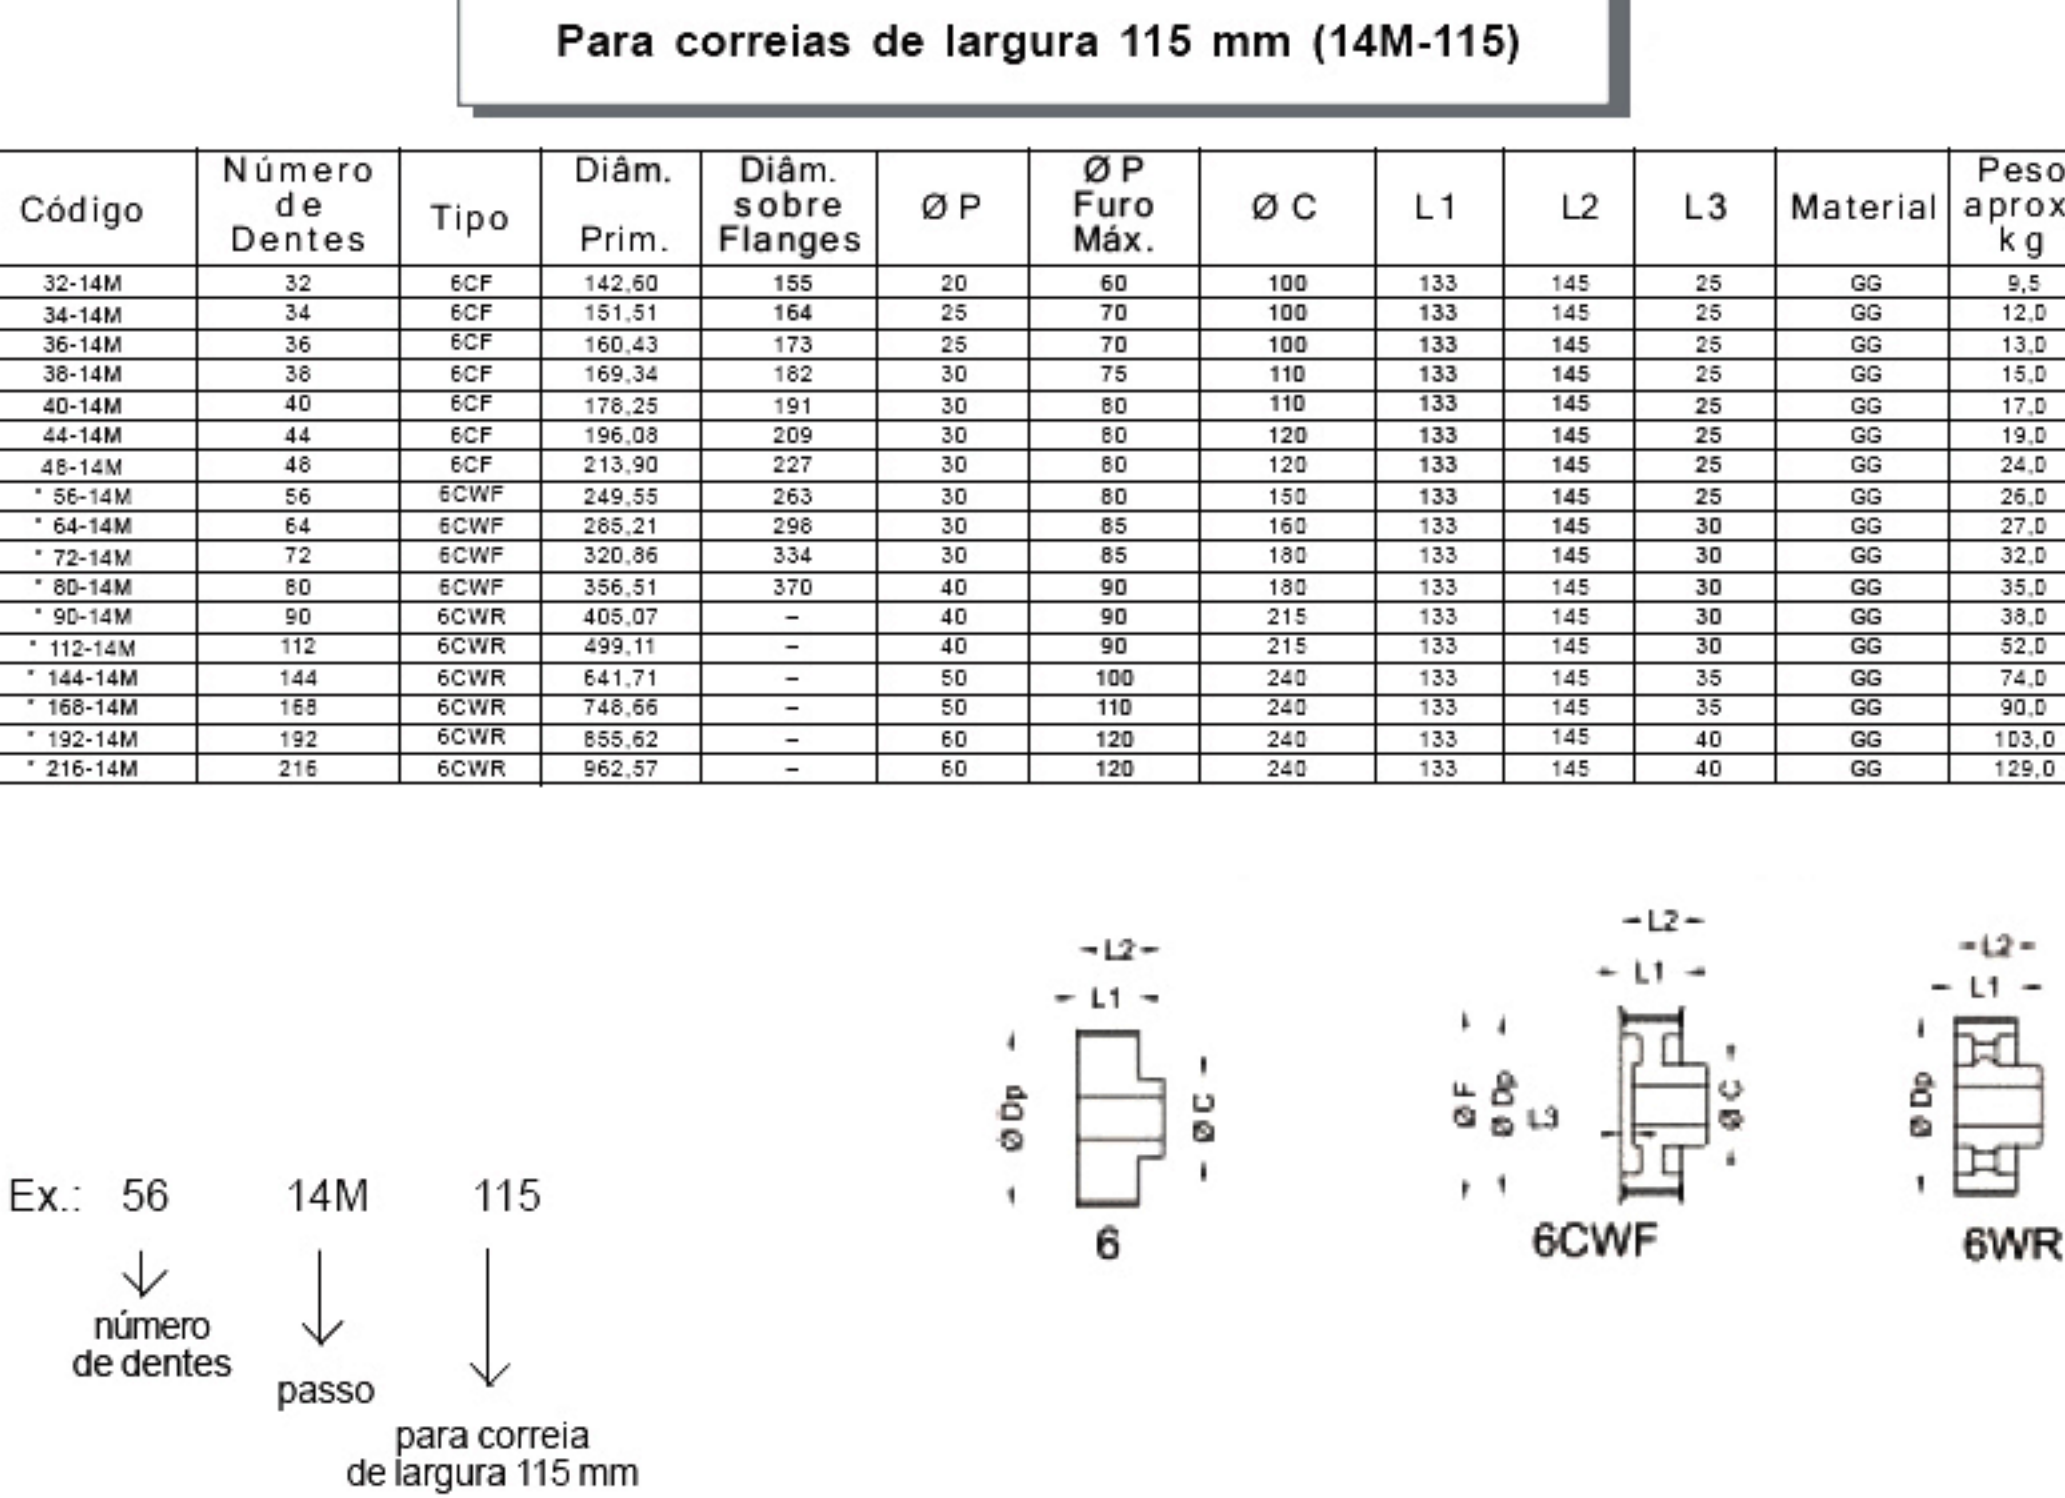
Para correias de largura 115 mm (14M-115)

| Código | Número de Dentes | Tipo | Diâm. Prim. | Diâm. sobre Flanges | Ø P | Ø P Furo Máx. | Ø C | L1 | L2 | L3 | Material | Peso aprox kg |
|---|---|---|---|---|---|---|---|---|---|---|---|---|
| 32-14M | 32 | 6CF | 142,60 | 155 | 20 | 60 | 100 | 133 | 145 | 25 | GG | 9,5 |
| 34-14M | 34 | 6CF | 151,51 | 164 | 25 | 70 | 100 | 133 | 145 | 25 | GG | 12,0 |
| 36-14M | 36 | 6CF | 160,43 | 173 | 25 | 70 | 100 | 133 | 145 | 25 | GG | 13,0 |
| 38-14M | 38 | 6CF | 169,34 | 182 | 30 | 75 | 110 | 133 | 145 | 25 | GG | 15,0 |
| 40-14M | 40 | 6CF | 178,25 | 191 | 30 | 80 | 110 | 133 | 145 | 25 | GG | 17,0 |
| 44-14M | 44 | 6CF | 196,08 | 209 | 30 | 80 | 120 | 133 | 145 | 25 | GG | 19,0 |
| 48-14M | 48 | 6CF | 213,90 | 227 | 30 | 80 | 120 | 133 | 145 | 25 | GG | 24,0 |
| * 56-14M | 56 | 6CWF | 249,55 | 263 | 30 | 80 | 150 | 133 | 145 | 25 | GG | 26,0 |
| * 64-14M | 64 | 6CWF | 285,21 | 298 | 30 | 85 | 160 | 133 | 145 | 30 | GG | 27,0 |
| * 72-14M | 72 | 6CWF | 320,86 | 334 | 30 | 85 | 180 | 133 | 145 | 30 | GG | 32,0 |
| * 80-14M | 80 | 6CWF | 356,51 | 370 | 40 | 90 | 180 | 133 | 145 | 30 | GG | 35,0 |
| * 90-14M | 90 | 6CWR | 405,07 | – | 40 | 90 | 215 | 133 | 145 | 30 | GG | 38,0 |
| * 112-14M | 112 | 6CWR | 499,11 | – | 40 | 90 | 215 | 133 | 145 | 30 | GG | 52,0 |
| * 144-14M | 144 | 6CWR | 641,71 | – | 50 | 100 | 240 | 133 | 145 | 35 | GG | 74,0 |
| * 168-14M | 168 | 6CWR | 748,66 | – | 50 | 110 | 240 | 133 | 145 | 35 | GG | 90,0 |
| * 192-14M | 192 | 6CWR | 855,62 | – | 60 | 120 | 240 | 133 | 145 | 40 | GG | 103,0 |
| * 216-14M | 216 | 6CWR | 962,57 | – | 60 | 120 | 240 | 133 | 145 | 40 | GG | 129,0 |

Ex.: 56 14M 115
número de dentes
passo
para correia de largura 115 mm

L2
L1
Ø Dp
Ø C
6

L2
L1
Ø F
Ø Dp
L3
Ø C
6CWF

L2
L1
Ø Dp
6WR